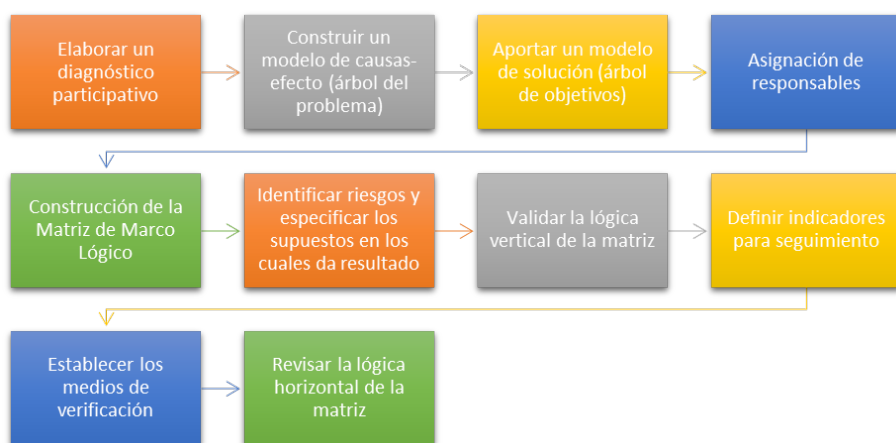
Elaborar un diagnóstico participativo

Construir un modelo de causas-efecto (árbol del problema)

Aportar un modelo de solución (árbol de objetivos)

Asignación de responsables

Construcción de la Matriz de Marco Lógico

Identificar riesgos y especificar los supuestos en los cuales da resultado

Validar la lógica vertical de la matriz

Definir indicadores para seguimiento

Establecer los medios de verificación

Revisar la lógica horizontal de la matriz